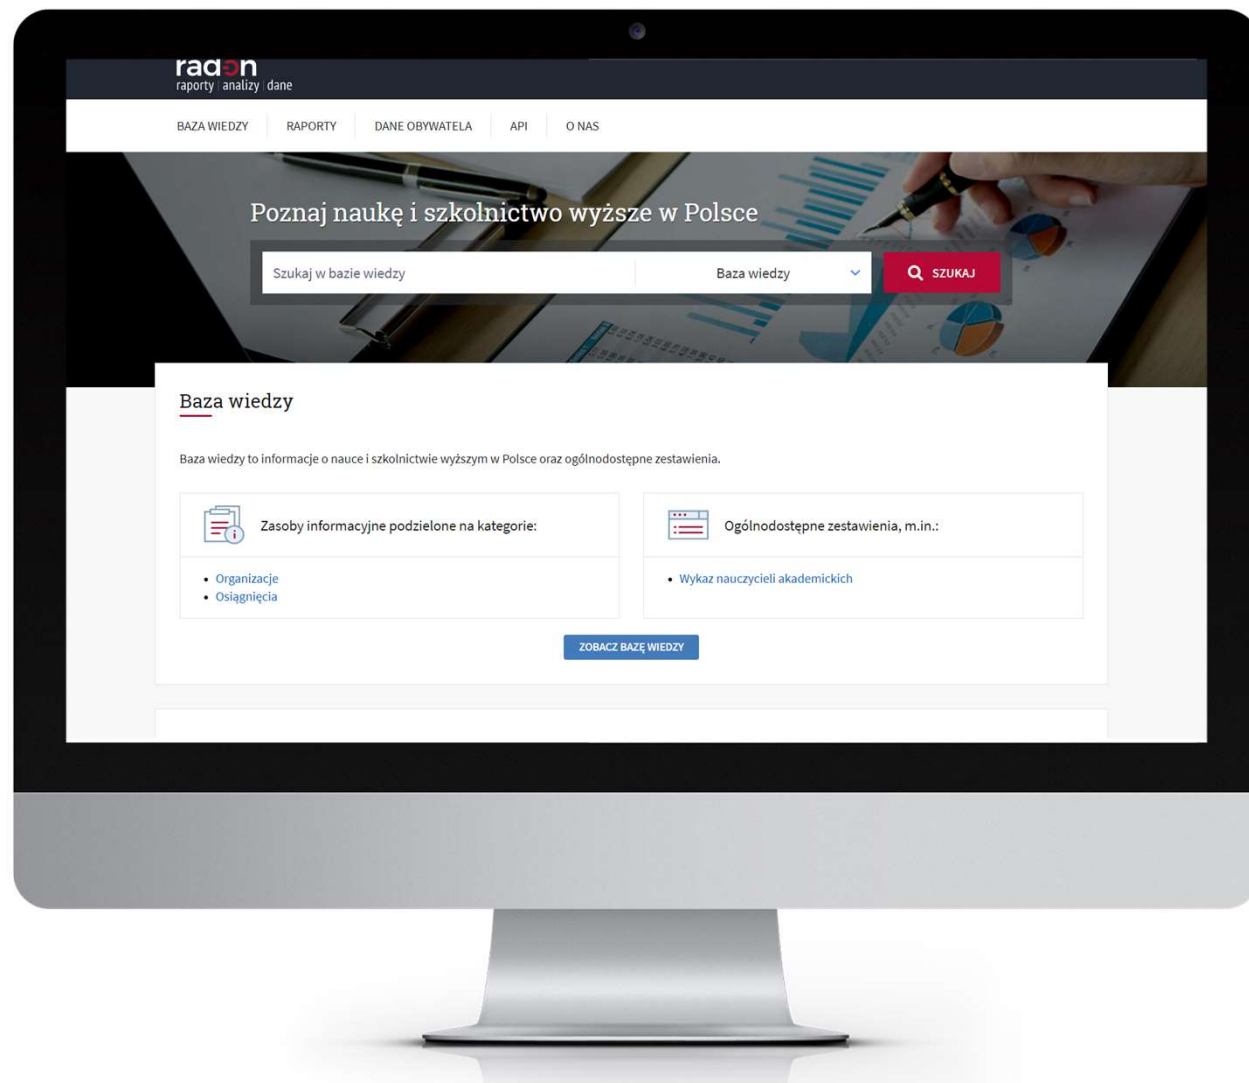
radon
raporty | analizy | dane

BAZA WIEDZY RAPORTY DANE OBYWATELA API O NAS

Poznaj naukę i szkolnictwo wyższe w Polsce

Szukaj w bazie wiedzy
Baza wiedzy
SZUKAJ

Baza wiedzy

Baza wiedzy to informacje o nauce i szkolnictwie wyższym w Polsce oraz ogólnodostępne zestawienia.

Zasoby informacyjne podzielone na kategorie:
• Organizacje
• Osiągnięcia

Ogólnodostępne zestawienia, m.in.:
• Wykaz nauczycieli akademickich

ZOBACZ BAZĘ WIEDZY